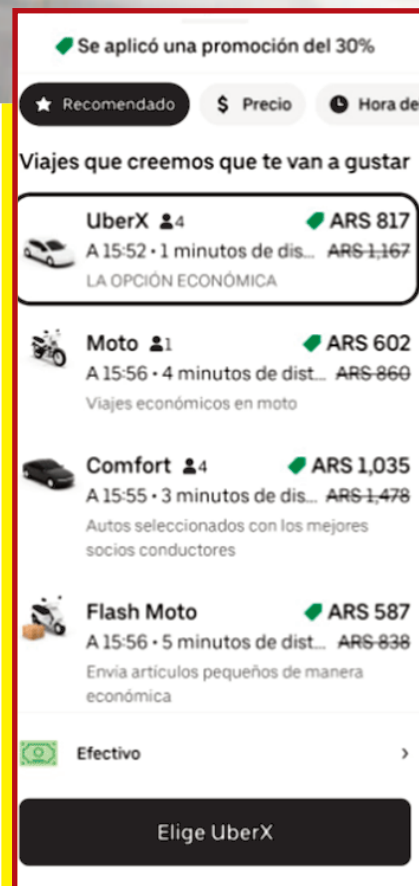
Se aplicó una promoción del 30%

Recomendado
$ Precio
Hora de

Viajes que creemos que te van a gustar

UberX 4
ARS 817
A 15:52 • 1 minutos de dis... ARS 1,167
LA OPCIÓN ECONÓMICA

Moto 1
ARS 602
A 15:56 • 4 minutos de dist... ARS 860
Viajes económicos en moto

Comfort 4
ARS 1,035
A 15:55 • 3 minutos de dis... ARS 1,478
Autos seleccionados con los mejores socios conductores

Flash Moto
ARS 587
A 15:56 • 5 minutos de dist... ARS 838
Envía artículos pequeños de manera económica

Efectivo
›

Elige UberX